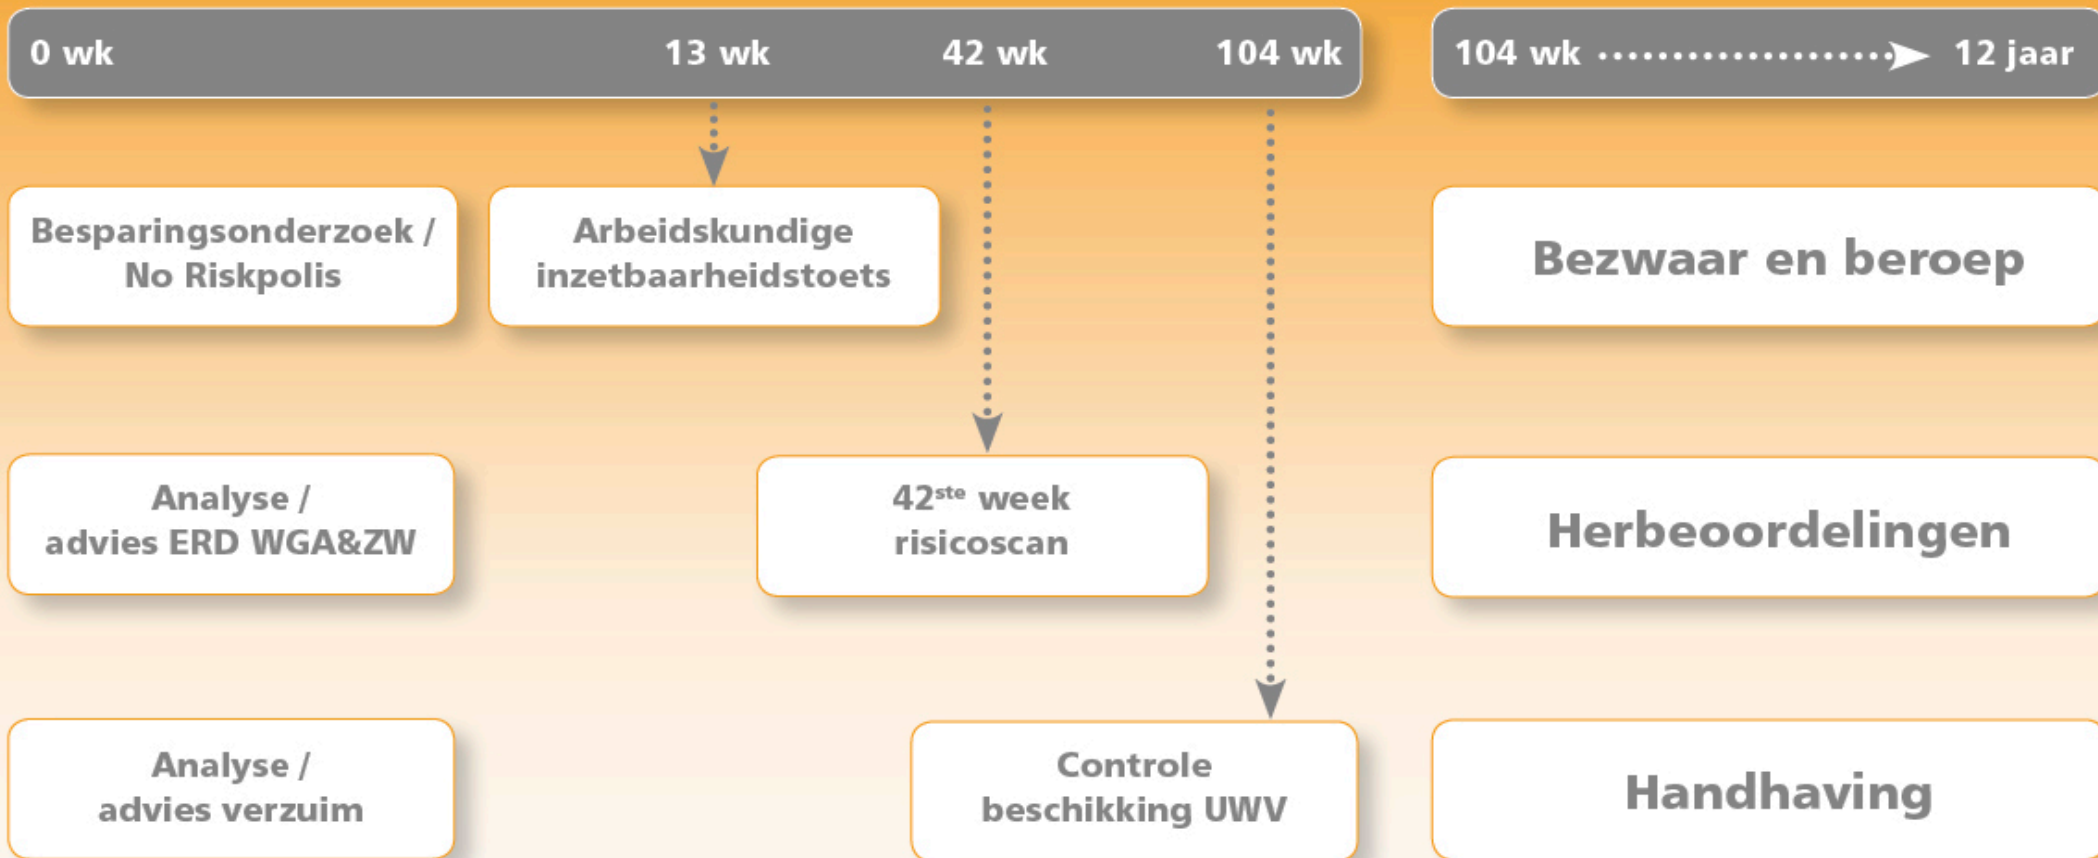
0 wk 13 wk 42 wk 104 wk

104 wk 12 jaar

Besparingsonderzoek / No Riskpolis

Arbeidskundige inzetbaarheidstoets

Bezwaar en beroep

Analyse / advies ERD WGA&ZW

$42^{ste}$ week risicoscan

Herbeoordelingen

Analyse / advies verzuim

Controle beschikking UWV

Handhaving